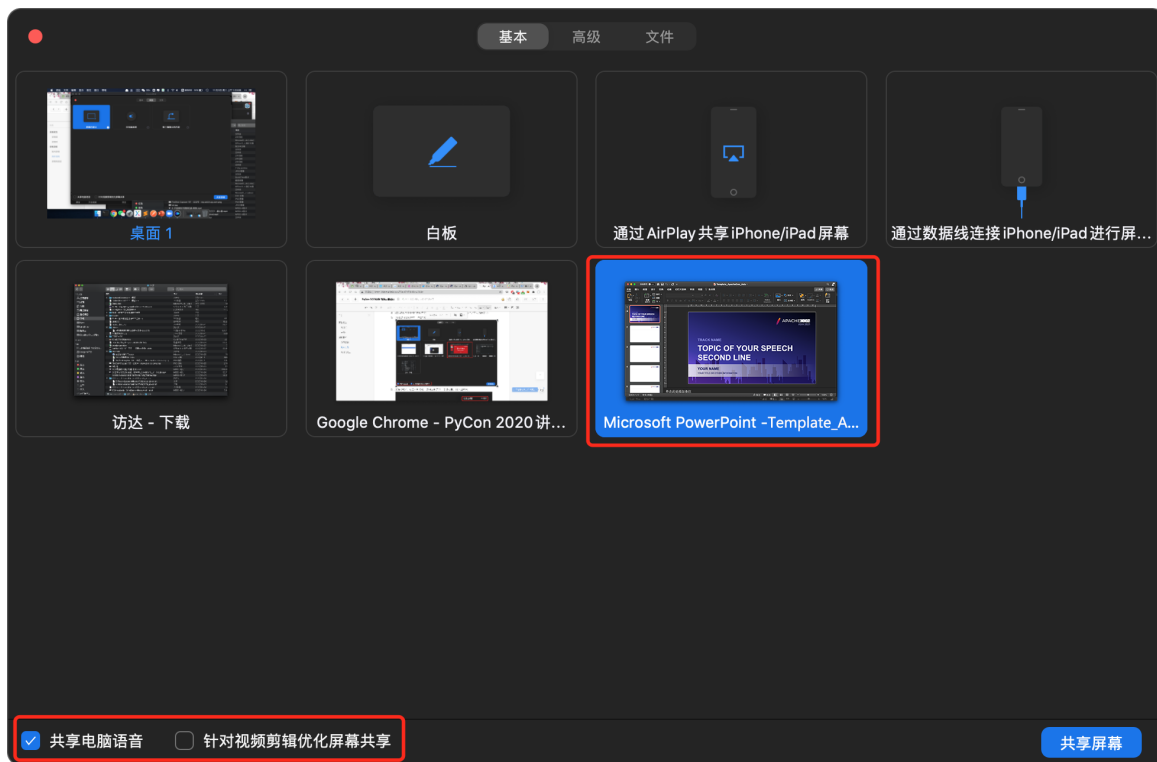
基本 高级 文件

桌面 1

白板

通过 AirPlay 共享 iPhone/iPad 屏幕

通过数据线连接 iPhone/iPad 进行屏…

访达 - 下载

Google Chrome - PyCon 2020 讲…

TOPIC OF YOUR SPEECH SECOND LINE

Microsoft PowerPoint -Template_A…

共享电脑语音

针对视频剪辑优化屏幕共享

共享屏幕